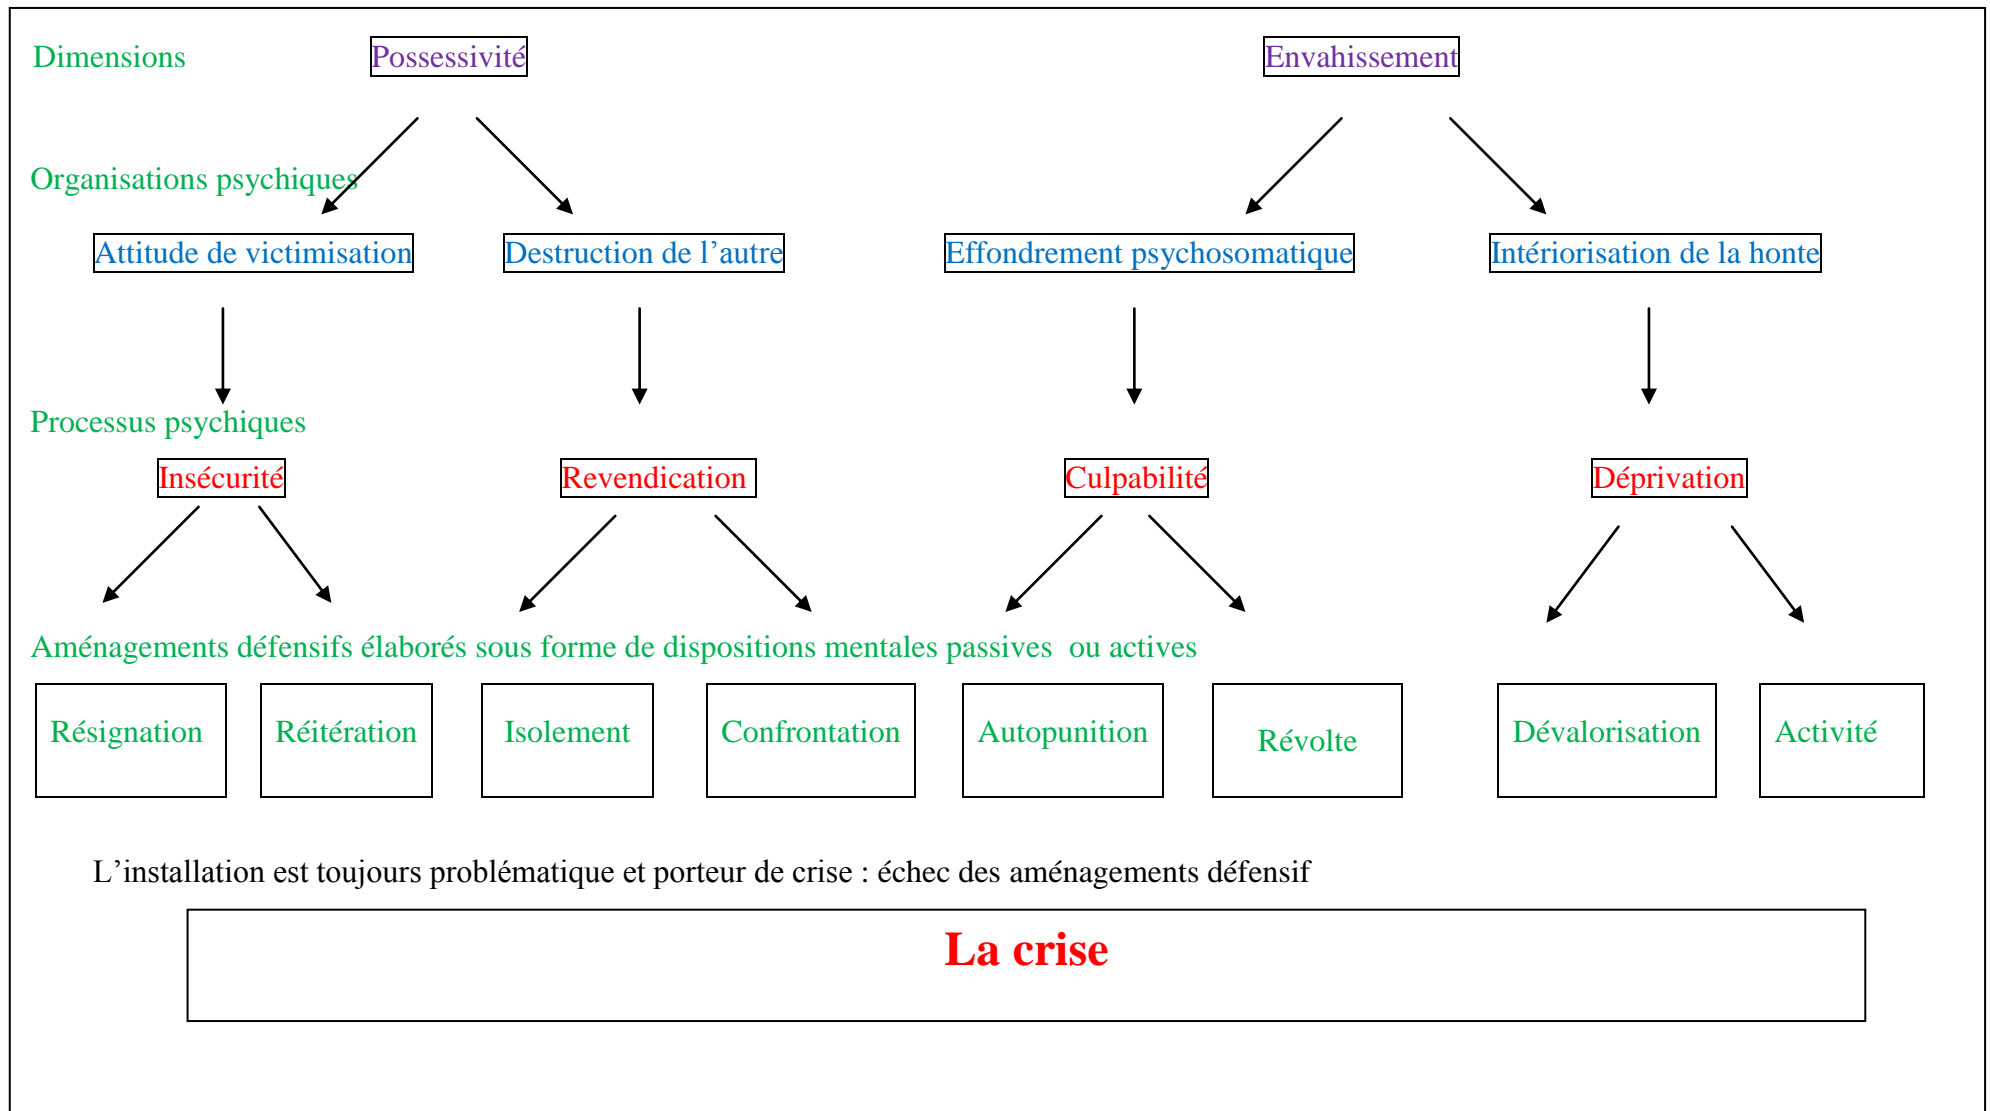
Dimensions

Possessivité

Envahissement

Organisations psychiques

Attitude de victimisation

Destruction de l’autre

Effondrement psychosomatique

Intériorisation de la honte

Processus psychiques

Insécurité

Revendication

Culpabilité

Déprivation

Aménagements défensifs élaborés sous forme de dispositions mentales passives ou actives

| Résignation | Réitération | Isolement | Confrontation | Autopunition | Révolte | Dévalorisation | Activité |
|---|---|---|---|---|---|---|---|

L’installation est toujours problématique et porteur de crise : échec des aménagements défensif

La crise